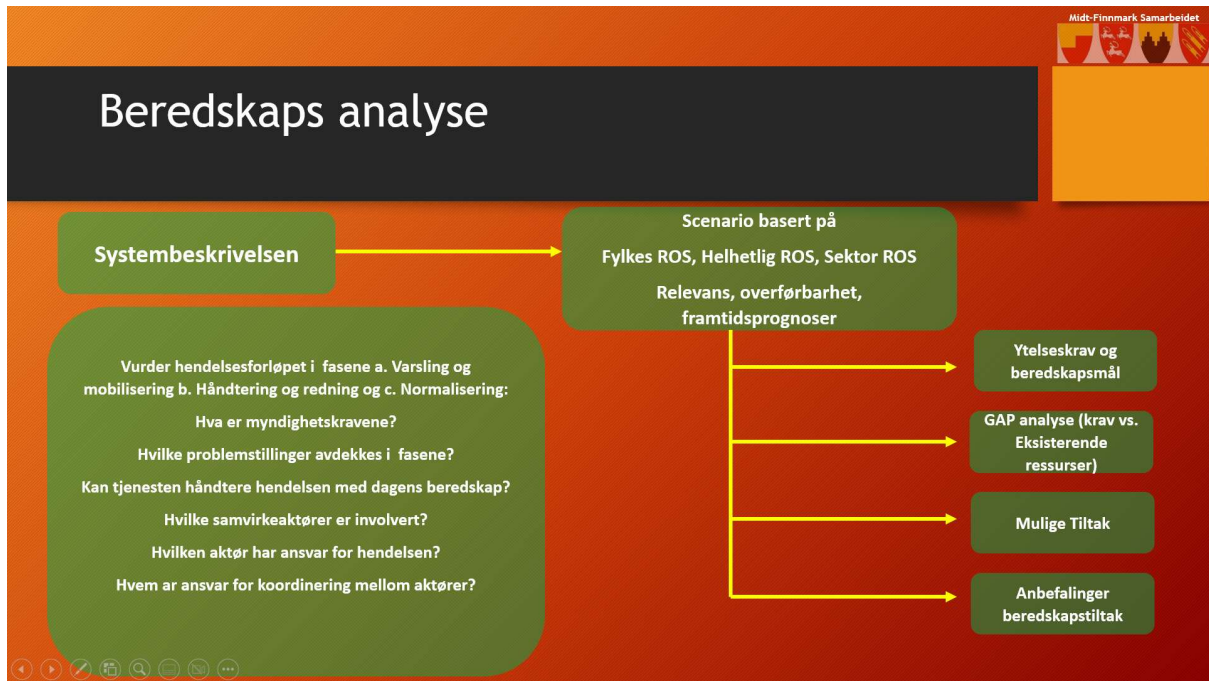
Midt-Finnmark Samarbeidet

Beredskaps analyse

Systembeskrivelsen

Scenario basert på

Fylkes ROS, Helhetlig ROS, Sektor ROS

Relevans, overførbarhet, framtidsprognoser

Vurder hendelsesforløpet i fasene a. Varsling og mobilisering b. Håndtering og redning og c. Normalisering:

Hva er myndighetskravene?

Hvilke problemstillinger avdekkes i fasene?

Kan tjenesten håndtere hendelsen med dagens beredskap?

Hvilke samvirkeaktører er involvert?

Hvilken aktør har ansvar for hendelsen?

Hvem ar ansvar for koordinering mellom aktører?

Ytelseskrav og beredskapsmål

GAP analyse (krav vs. Eksisterende ressurser)

Mulige Tiltak

Anbefalinger beredskapstiltak